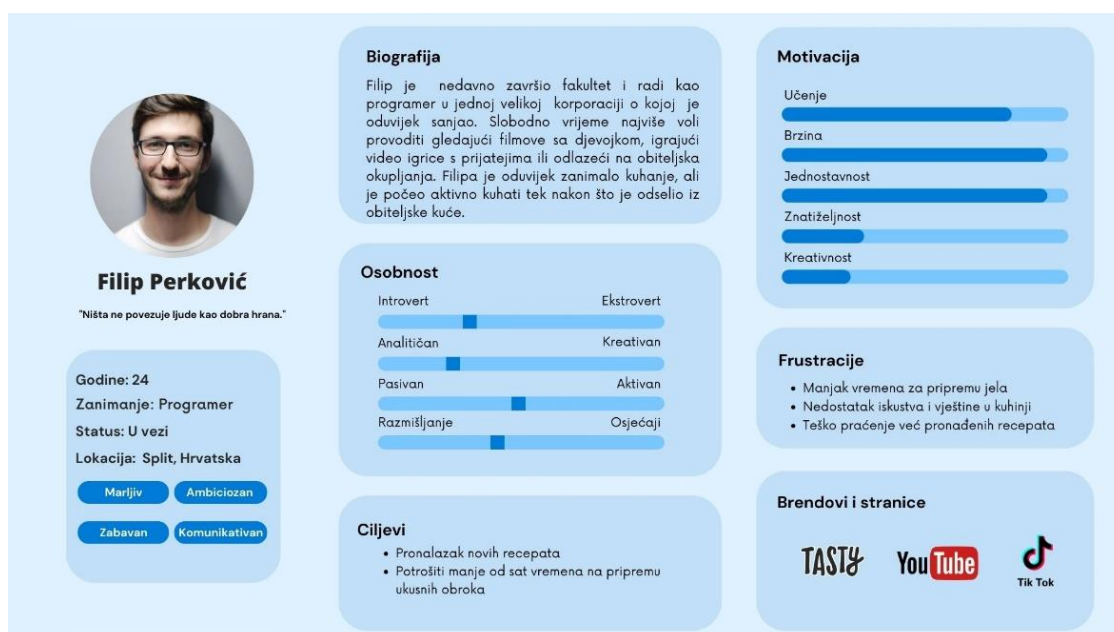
Filip Perković

"Ništa ne povezuje ljude kao dobra hrana."

Godine: 24
Zanimanje: Programer
Status: U vezi
Lokacija: Split, Hrvatska

Marljiv
Ambiciozan
Zabavan
Komunikativan

Biografija

Filip je nedavno završio fakultet i radi kao programer u jednoj velikoj korporaciji o kojoj je oduvijek sanjao. Slobodno vrijeme najviše voli provoditi gledajući filmove sa djevojkom, igrajući video igrice s prijatejima ili odlazeći na obiteljska okupljanja. Filipa je oduvijek zanimalo kuhanje, ali je počeo aktivno kuhati tek nakon što je odselio iz obiteljske kuće.

Osobnost

Introvert
Ekstrovert
Analitičan
Kreativan
Pasivan
Aktivan
Razmišljanje
Osjećaji

Ciljevi

• Pronalazak novih recepata
• Potrošiti manje od sat vremena na pripremu ukusnih obroka

Motivacija

Učenje
Brzina
Jednostavnost
Znatiželjnost
Kreativnost

Frustracije

• Manjak vremena za pripremu jela
• Nedostatak iskustva i vještine u kuhinji
• Teško praćenje već pronađenih recepata

Brendovi i stranice

TASTY
YouTube
Tik Tok